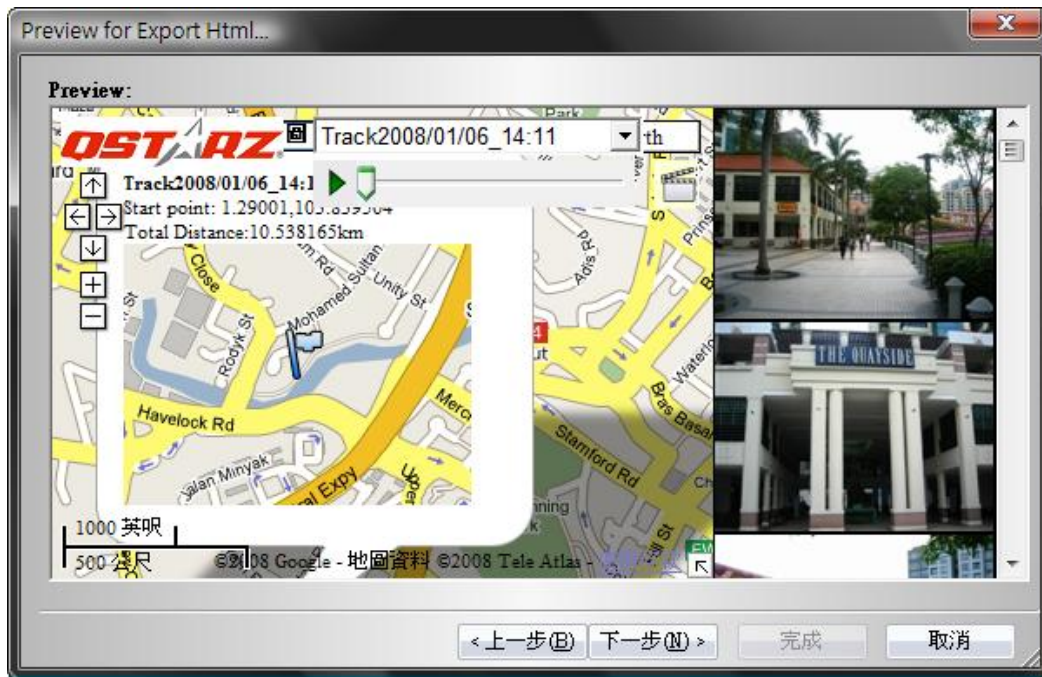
Preview for Export Html...

Preview:

QSTARZ

Track2008/01/06_14:11

th

Park

Track2008/01/06_14:1

Start point: 1.29001,10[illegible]

Total Distance:10.538165km

Close

Mohamed Sultan

Unity St

Rodyk St

Havelock Rd

Jalan Minyak

Expy

Upper

Merc

Stamford Rd

Bras Basah

Waterloo

Prinsep

Adis Rd

THE QUAYSIDE

1000 英呎

500 公尺

©2008 Google - 地圖資料 ©2008 Tele Atlas - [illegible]

<上一步(B)

下一步(N)>

完成

取消